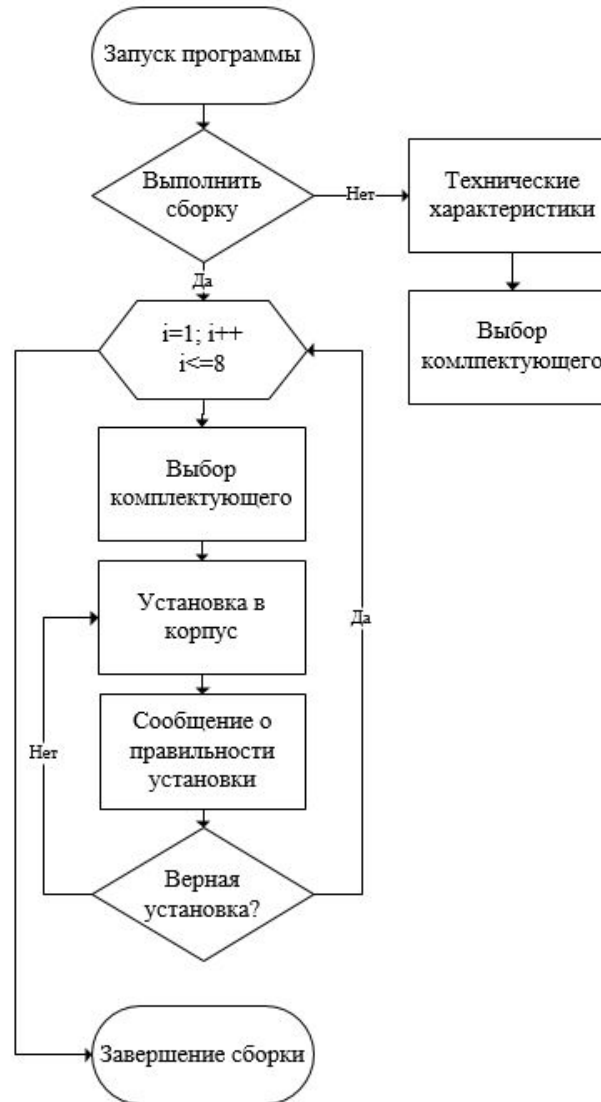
Запуск программы

Выполнить сборку

Нет

Технические характеристики

Выбор комплектующего

Да

i=1; i++ i<=8

Выбор комплектующего

Установка в корпус

Да

Нет

Сообщение о правильности установки

Верная установка?

Завершение сборки